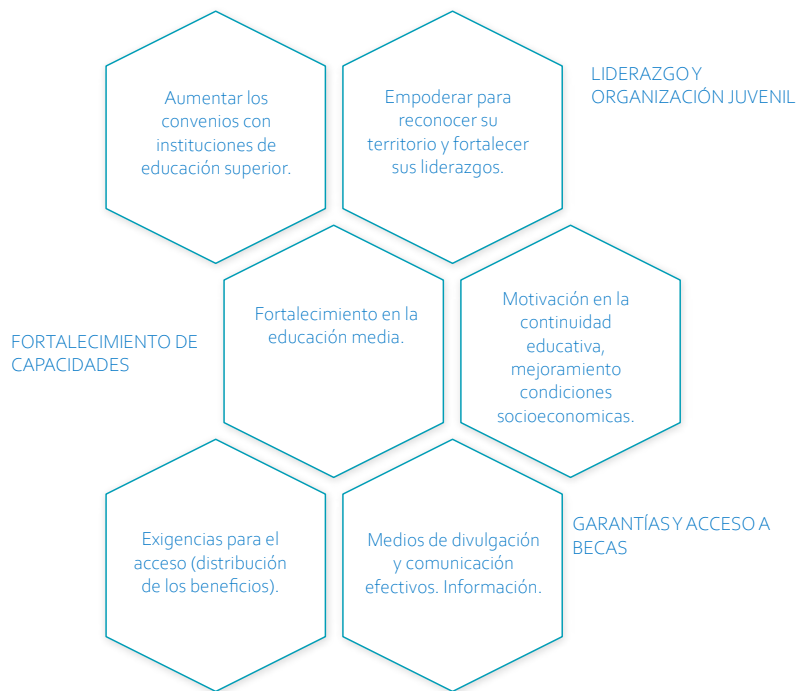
Aumentar los convenios con instituciones de educación superior.

Empoderar para reconocer su territorio y fortalecer sus liderazgos.

LIDERAZGO Y ORGANIZACIÓN JUVENIL

FORTALECIMIENTO DE CAPACIDADES

Fortalecimiento en la educación media.

Motivación en la continuidad educativa, mejoramiento condiciones socioeconomicas.

Exigencias para el acceso (distribución de los beneficios).

Medios de divulgación y comunicación efectivos. Información.

GARANTÍAS Y ACCESO A BECAS